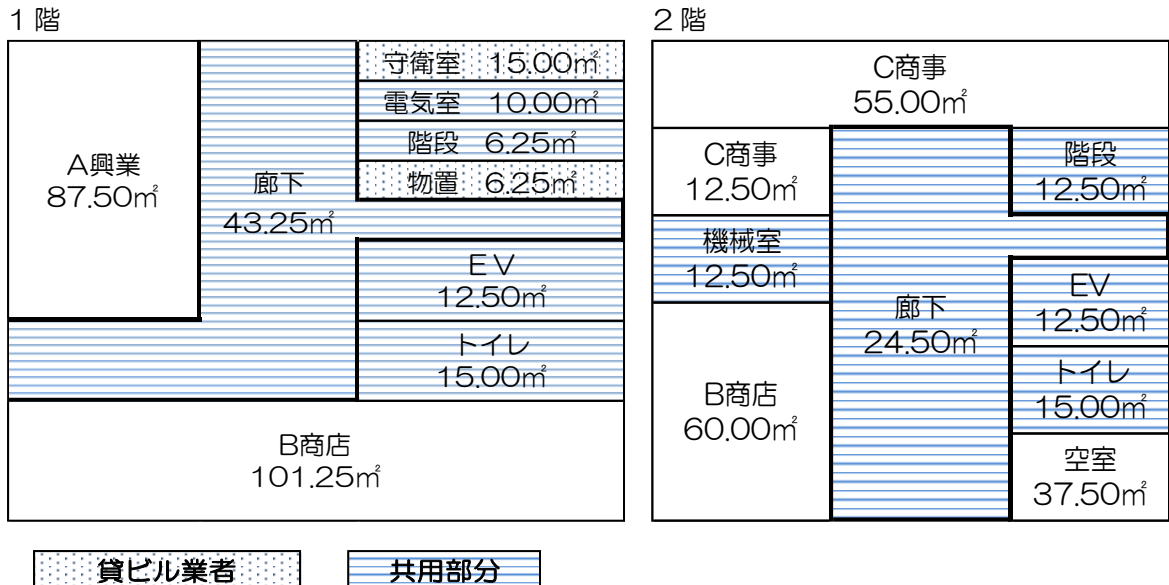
1 階

A興業
87.50㎡

廊下
43.25㎡

守衛室 15.00㎡
電気室 10.00㎡
階段 6.25㎡
物置 6.25㎡

EV
12.50㎡

トイレ
15.00㎡

B商店
101.25㎡

2 階

C商事
55.00㎡

C商事
12.50㎡

機械室
12.50㎡

B商店
60.00㎡

廊下
24.50㎡

階段
12.50㎡

EV
12.50㎡

トイレ
15.00㎡

空室
37.50㎡

貸ビル業者

共用部分